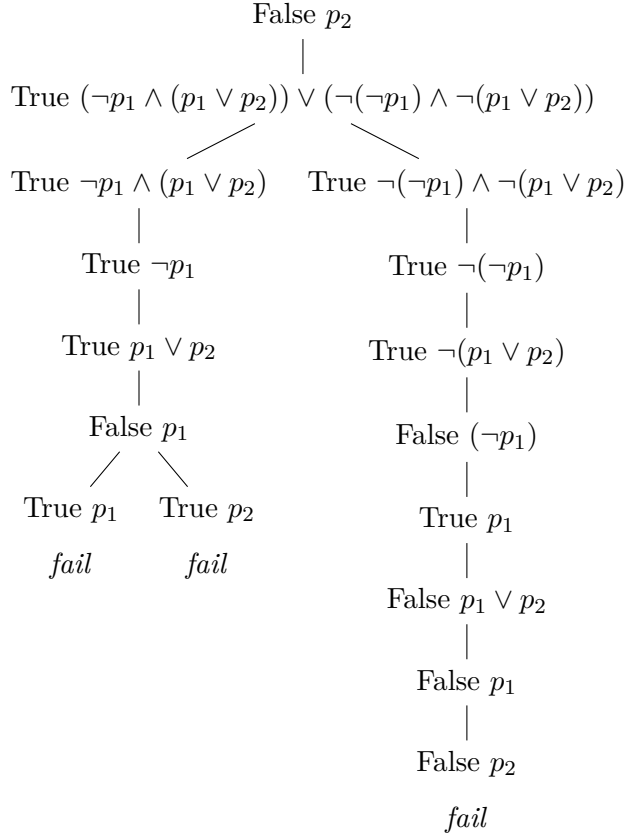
False $p_2$

True $(\neg p_1 \land (p_1 \lor p_2)) \lor (\neg(\neg p_1) \land \neg(p_1 \lor p_2))$

True $\neg p_1 \land (p_1 \lor p_2)$

True $\neg p_1$

True $p_1 \lor p_2$

False $p_1$

True $p_1$

*fail*

True $p_2$

*fail*

True $\neg(\neg p_1) \land \neg(p_1 \lor p_2)$

True $\neg(\neg p_1)$

True $\neg(p_1 \lor p_2)$

False $(\neg p_1)$

True $p_1$

False $p_1 \lor p_2$

False $p_1$

False $p_2$

*fail*